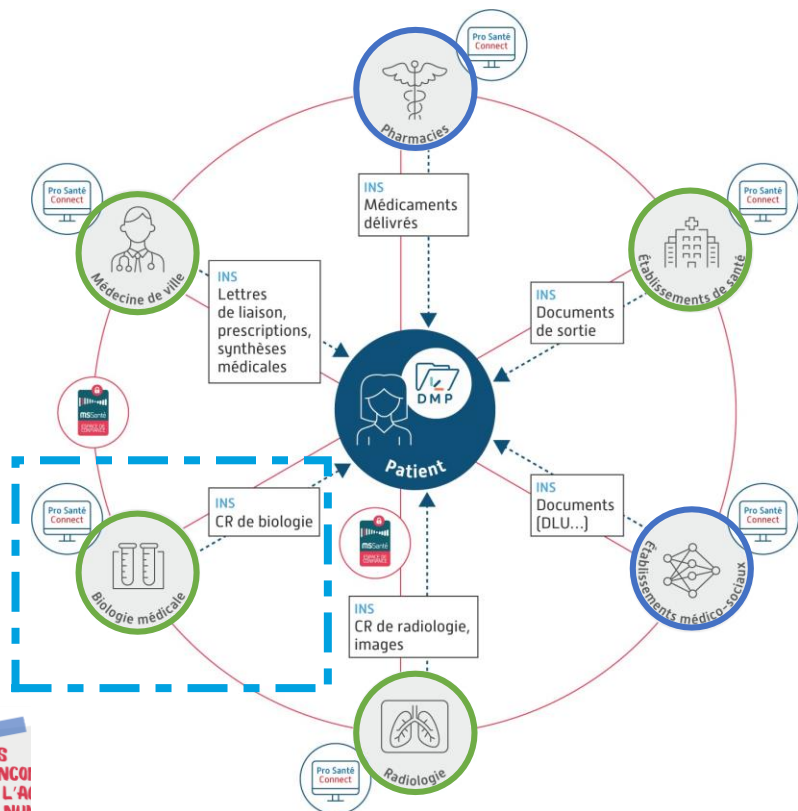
Pro Santé Connect

Pharmacies

INS
Médicaments délivrés

Pro Santé Connect

Médecine de ville

INS
Lettres de liaison, prescriptions, synthèses médicales

Pro Santé Connect

Établissements de santé

INS
Documents de sortie

DMP

Patient

msSanté
ESPACE DE CONFIANCE

Pro Santé Connect

INS
CR de biologie

msSanté
ESPACE DE CONFIANCE

INS
Documents (DLU...)

Pro Santé Connect

Biologie médicale

Établissements médico-sociaux

INS
CR de radiologie, images

Pro Santé Connect

Radiologie

S
NCO
L'A
NU